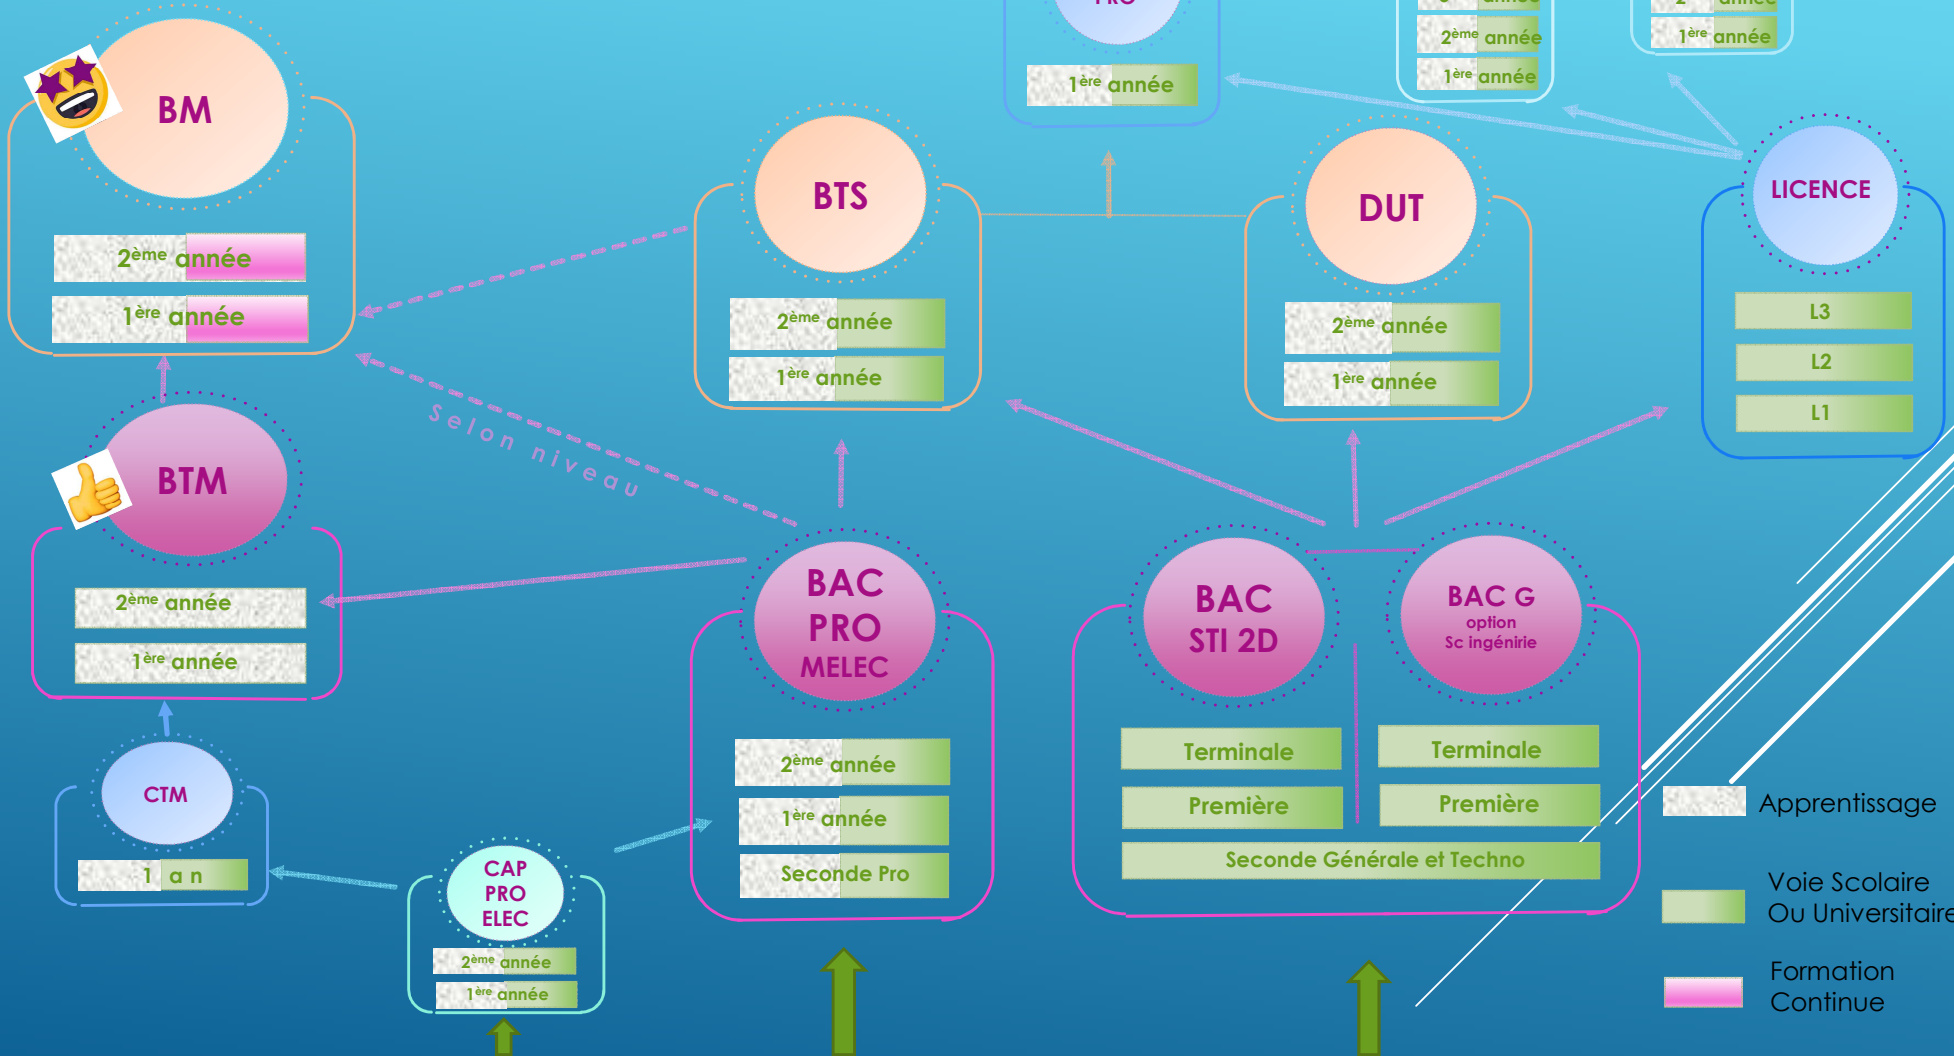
BM

2ème année

1ère année

BTS

2ème année

1ère année

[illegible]

1ère année

2ème année

1ère année

1ère année

DUT

2ème année

1ère année

LICENCE

L3

L2

L1

Selon niveau

BTM

2ème année

1ère année

BAC PRO MELEC

2ème année

1ère année

Seconde Pro

BAC STI 2D

BAC G option Sc ingénirie

Terminale

Première

Terminale

Première

Seconde Générale et Techno

CTM

1 a n

CAP PRO ELEC

2ème année

1ère année

Apprentissage

Voie Scolaire Ou Universitaire

Formation Continue